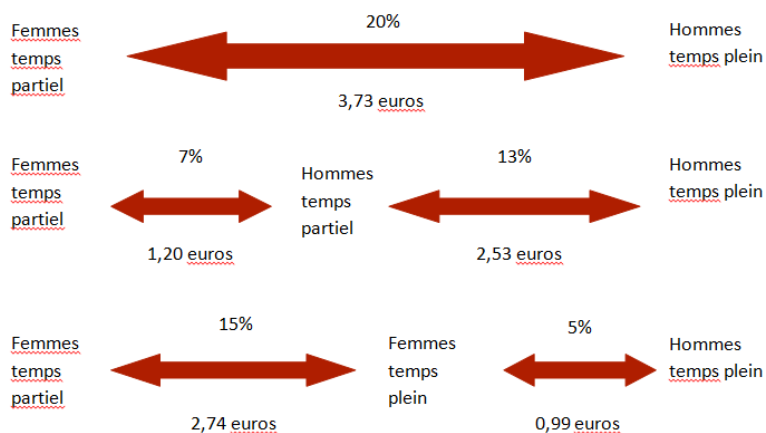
Femmes temps partiel

20%

3,73 euros

Hommes temps plein

Femmes temps partiel

7%

1,20 euros

Hommes temps partiel

13%

2,53 euros

Hommes temps plein

Femmes temps partiel

15%

2,74 euros

Femmes temps plein

5%

0,99 euros

Hommes temps plein